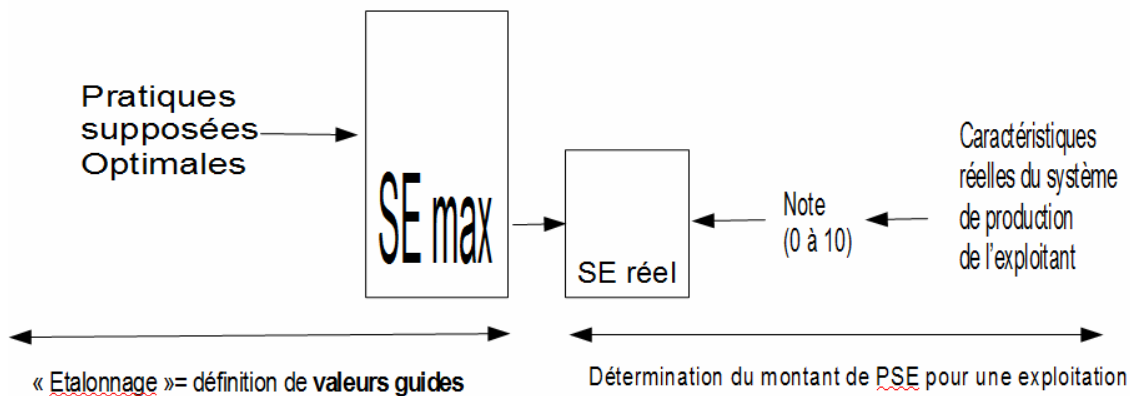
Pratiques supposées Optimales

SE max

SE réel

Note (0 à 10)

Caractéristiques réelles du système de production de l'exploitant

« Etalonnage »= définition de valeurs guides

Détermination du montant de PSE pour une exploitation